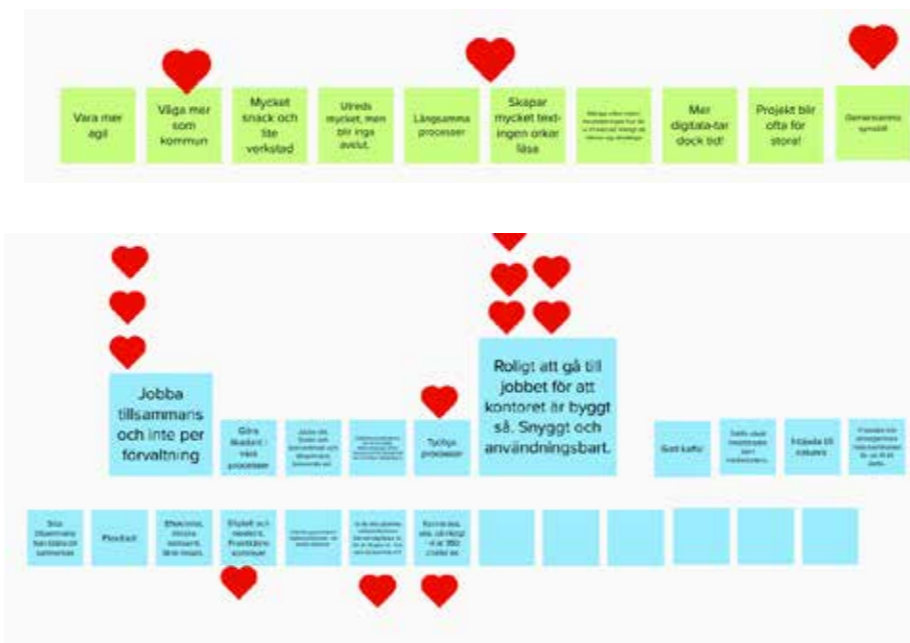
Vara mer agil

Våga mer som kommun

Mycket snack och lite verkstad

Utreds mycket, men blir inga avslut.

Långsamma processer

Skapar mycket text-ingen orkar läsa

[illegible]

Mer digitala-tar dock tid!

Projekt blir ofta för stora!

Gemensamma synsätt

Jobba tillsammans och inte per förvaltning

Göra lösningar i våra processer

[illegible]

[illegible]

Tydliga processer

Roligt att gå till jobbet för att kontoret är byggt så. Snyggt och användningsbart.

Gott kaffe

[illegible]

Tillgång till naturen

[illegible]

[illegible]

Flexibelt

Effektiva, mindre kostnader, lätta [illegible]

Effektivt och flexibelt. Framtidens kommuner

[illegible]

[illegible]

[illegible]